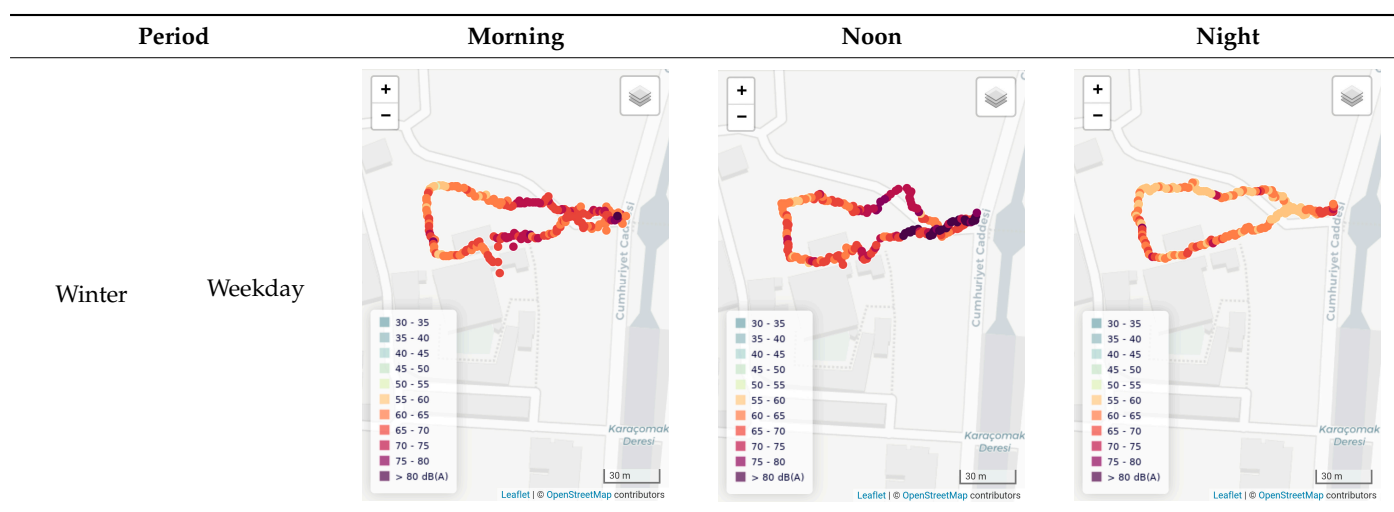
| Period | | Morning | Noon | Night |
|---|---|---|---|---|
| Winter | Weekday | + − Cumhuriyet Caddesi 30 - 35 35 - 40 40 - 45 45 - 50 50 - 55 55 - 60 60 - 65 65 - 70 70 - 75 75 - 80 > 80 dB(A) Karaçomak Deresi 30 m Leaflet \| © OpenStreetMap contributors | + − Cumhuriyet Caddesi 30 - 35 35 - 40 40 - 45 45 - 50 50 - 55 55 - 60 60 - 65 65 - 70 70 - 75 75 - 80 > 80 dB(A) Karaçomak Deresi 30 m Leaflet \| © OpenStreetMap contributors | + − Cumhuriyet Caddesi 30 - 35 35 - 40 40 - 45 45 - 50 50 - 55 55 - 60 60 - 65 65 - 70 70 - 75 75 - 80 > 80 dB(A) Karaçomak Deresi 30 m Leaflet \| © OpenStreetMap contributors |